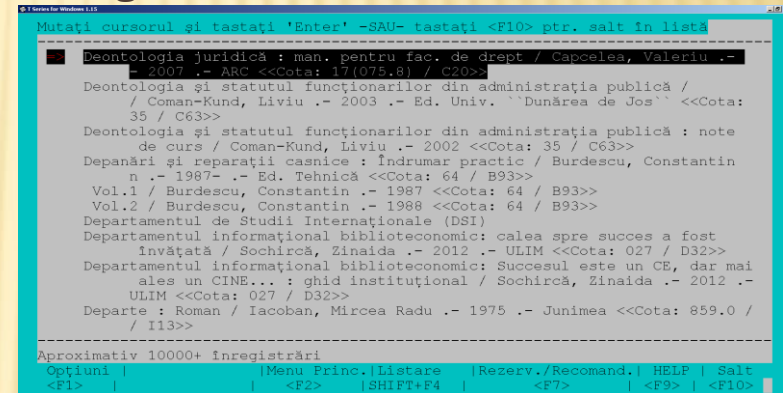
T Series for Windows 1.15

Mutaţi cursorul şi tastaţi 'Enter' -SAU- tastaţi <F10> ptr. salt în listă

=> Deontologia juridică : man. pentru fac. de drept / Capcelea, Valeriu .- - 2007 .- ARC <<Cota: 17(075.8) / C20>>
Deontologia şi statutul funcţionarilor din administraţia publică / / Coman-Kund, Liviu .- 2003 .- Ed. Univ. ``Dunărea de Jos`` <<Cota: 35 / C63>>
Deontologia şi statutul funcţionarilor din administraţia publică : note de curs / Coman-Kund, Liviu .- 2002 <<Cota: 35 / C63>>
Depanări şi reparaţii casnice : Îndrumar practic / Burdescu, Constantin n .- 1987- .- Ed. Tehnică <<Cota: 64 / B93>>
Vol.1 / Burdescu, Constantin .- 1987 <<Cota: 64 / B93>>
Vol.2 / Burdescu, Constantin .- 1988 <<Cota: 64 / B93>>
Departamentul de Studii Internaţionale (DSI)
Departamentul informaţional biblioteconomic: calea spre succes a fost învăţată / Sochircă, Zinaida .- 2012 .- ULIM <<Cota: 027 / D32>>
Departamentul informaţional biblioteconomic: Succesul este un CE, dar mai ales un CINE... : ghid instituţional / Sochircă, Zinaida .- 2012 .- ULIM <<Cota: 027 / D32>>
Departe : Roman / Iacoban, Mircea Radu .- 1975 .- Junimea <<Cota: 859.0 / I13>>

Aproximativ 10000+ înregistrări
| Opţiuni <F1> | | Menu Princ. <F2> | Listare SHIFT+F4 | Rezerv./Recomand. <F7> | HELP <F9> | Salt <F10> |